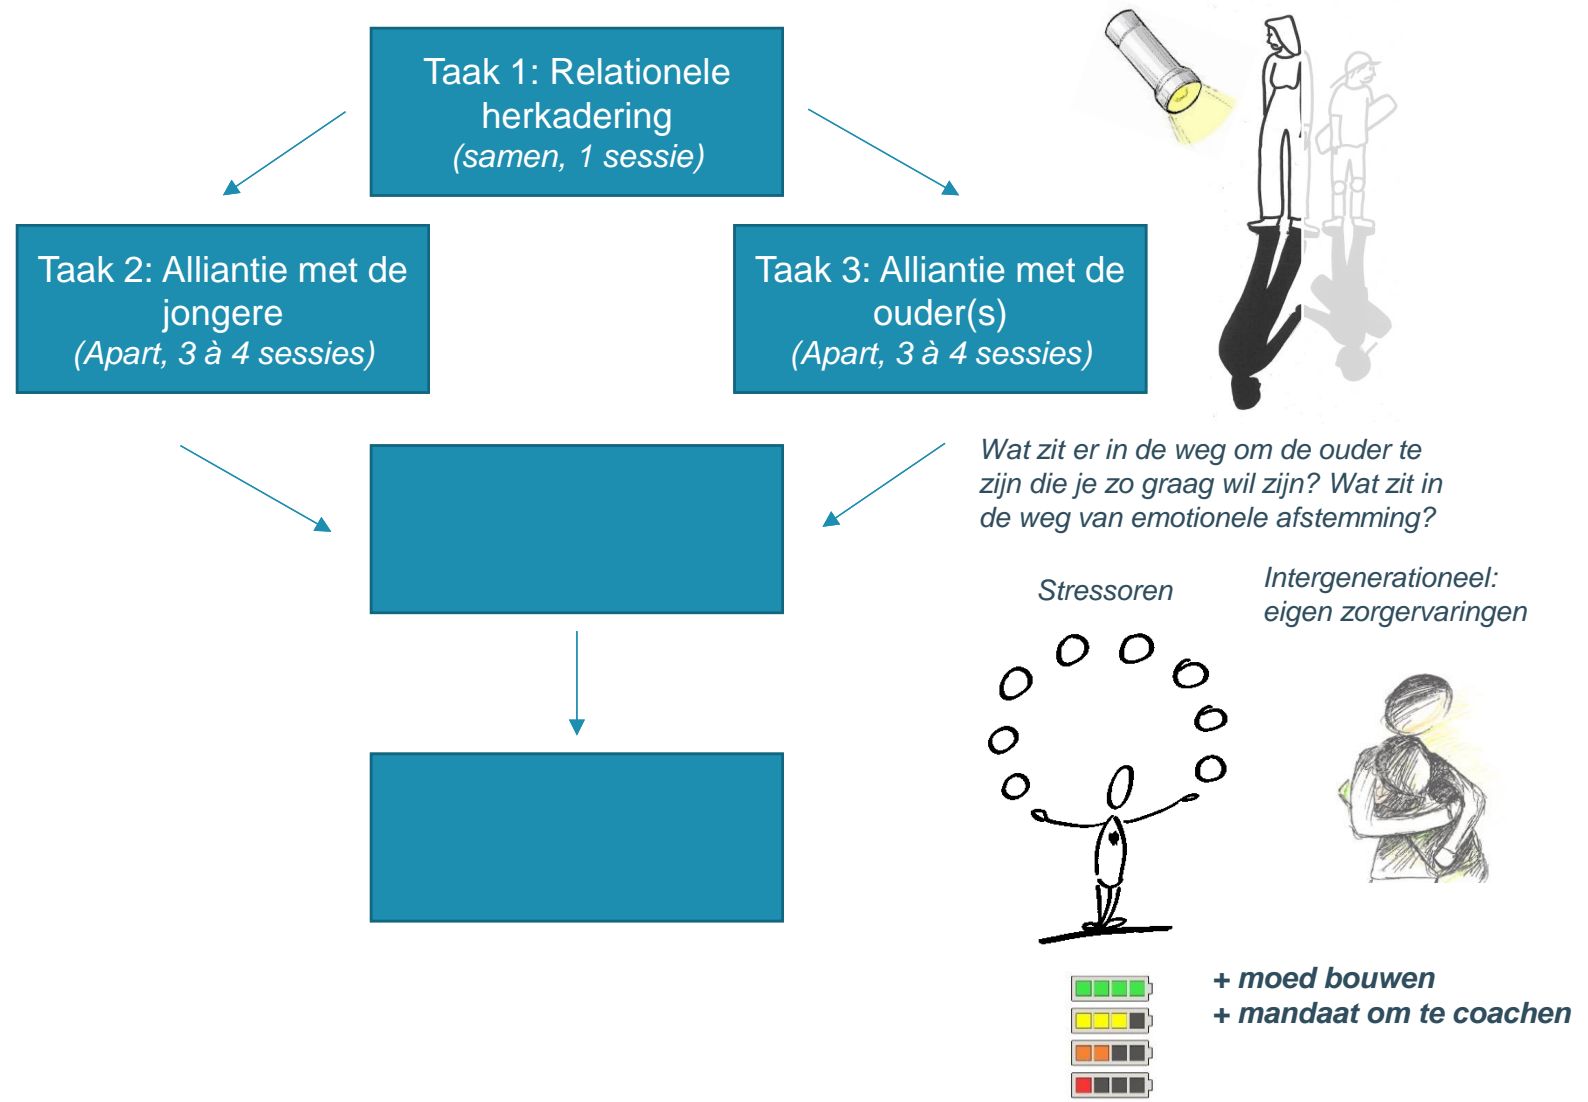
Taak 1: Relationele herkadering
(samen, 1 sessie)

Taak 2: Alliantie met de jongere
(Apart, 3 à 4 sessies)

Taak 3: Alliantie met de ouder(s)
(Apart, 3 à 4 sessies)

Wat zit er in de weg om de ouder te zijn die je zo graag wil zijn? Wat zit in de weg van emotionele afstemming?

Stressoren

Intergenerationeel: eigen zorgervaringen

+ moed bouwen
+ mandaat om te coachen